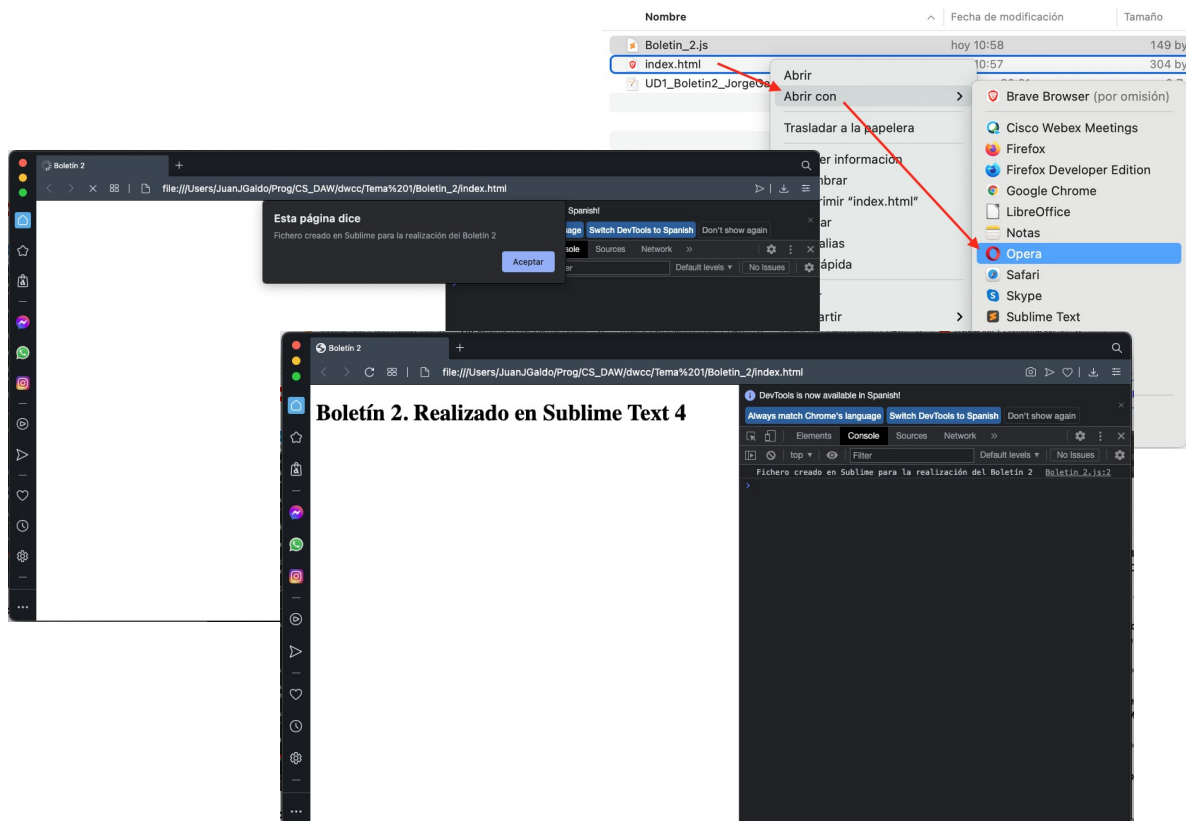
Nombre | Fecha de modificación | Tamaño

Boletin_2.js hoy 10:58 149 by
index.html 10:57 304 by
UD1_Boletin2_JorgeGo

Abrir
Abrir con
Trasladar a la papelera
er información
mbrar
rimir "index.html"
ar
alias
ápida
artir

Brave Browser (por omisión)
Cisco Webex Meetings
Firefox
Firefox Developer Edition
Google Chrome
LibreOffice
Notas
Opera
Safari
Skype
Sublime Text

Boletín 2
file:///Users/JuanJGaldo/Prog/CS_DAW/dwcc/Tema%201/Boletin_2/index.html

Esta página dice
Fichero creado en Sublime para la realización del Boletín 2
Aceptar

Spanish!
uage Switch DevTools to Spanish Don't show again
sole Sources Network »
er Default levels ▾ No Issues

Boletín 2
file:///Users/JuanJGaldo/Prog/CS_DAW/dwcc/Tema%201/Boletin_2/index.html

Boletín 2. Realizado en Sublime Text 4

DevTools is now available in Spanish!
Always match Chrome's language Switch DevTools to Spanish Don't show again
Elements Console Sources Network »
top ▾ Filter Default levels ▾ No Issues
Fichero creado en Sublime para la realización del Boletín 2 Boletin_2.js:2